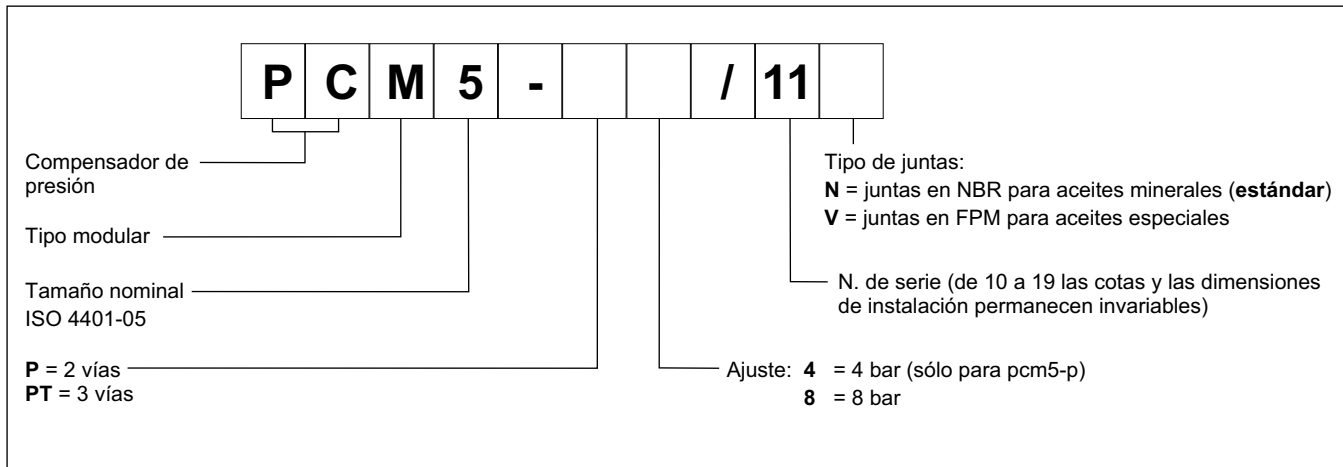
| P | C | M | 5 | - | | | / | 11 | |
|---|---|---|---|---|---|---|---|---|---|

Compensador de presión

Tipo modular

Tamaño nominal ISO 4401-05

**P** = 2 vías
**PT** = 3 vías

Tipo de juntas:
**N** = juntas en NBR para aceites minerales (**estándar**)
**V** = juntas en FPM para aceites especiales

N. de serie (de 10 a 19 las cotas y las dimensiones de instalación permanecen invariables)

Ajuste: **4** = 4 bar (sólo para pcm5-p)
**8** = 8 bar